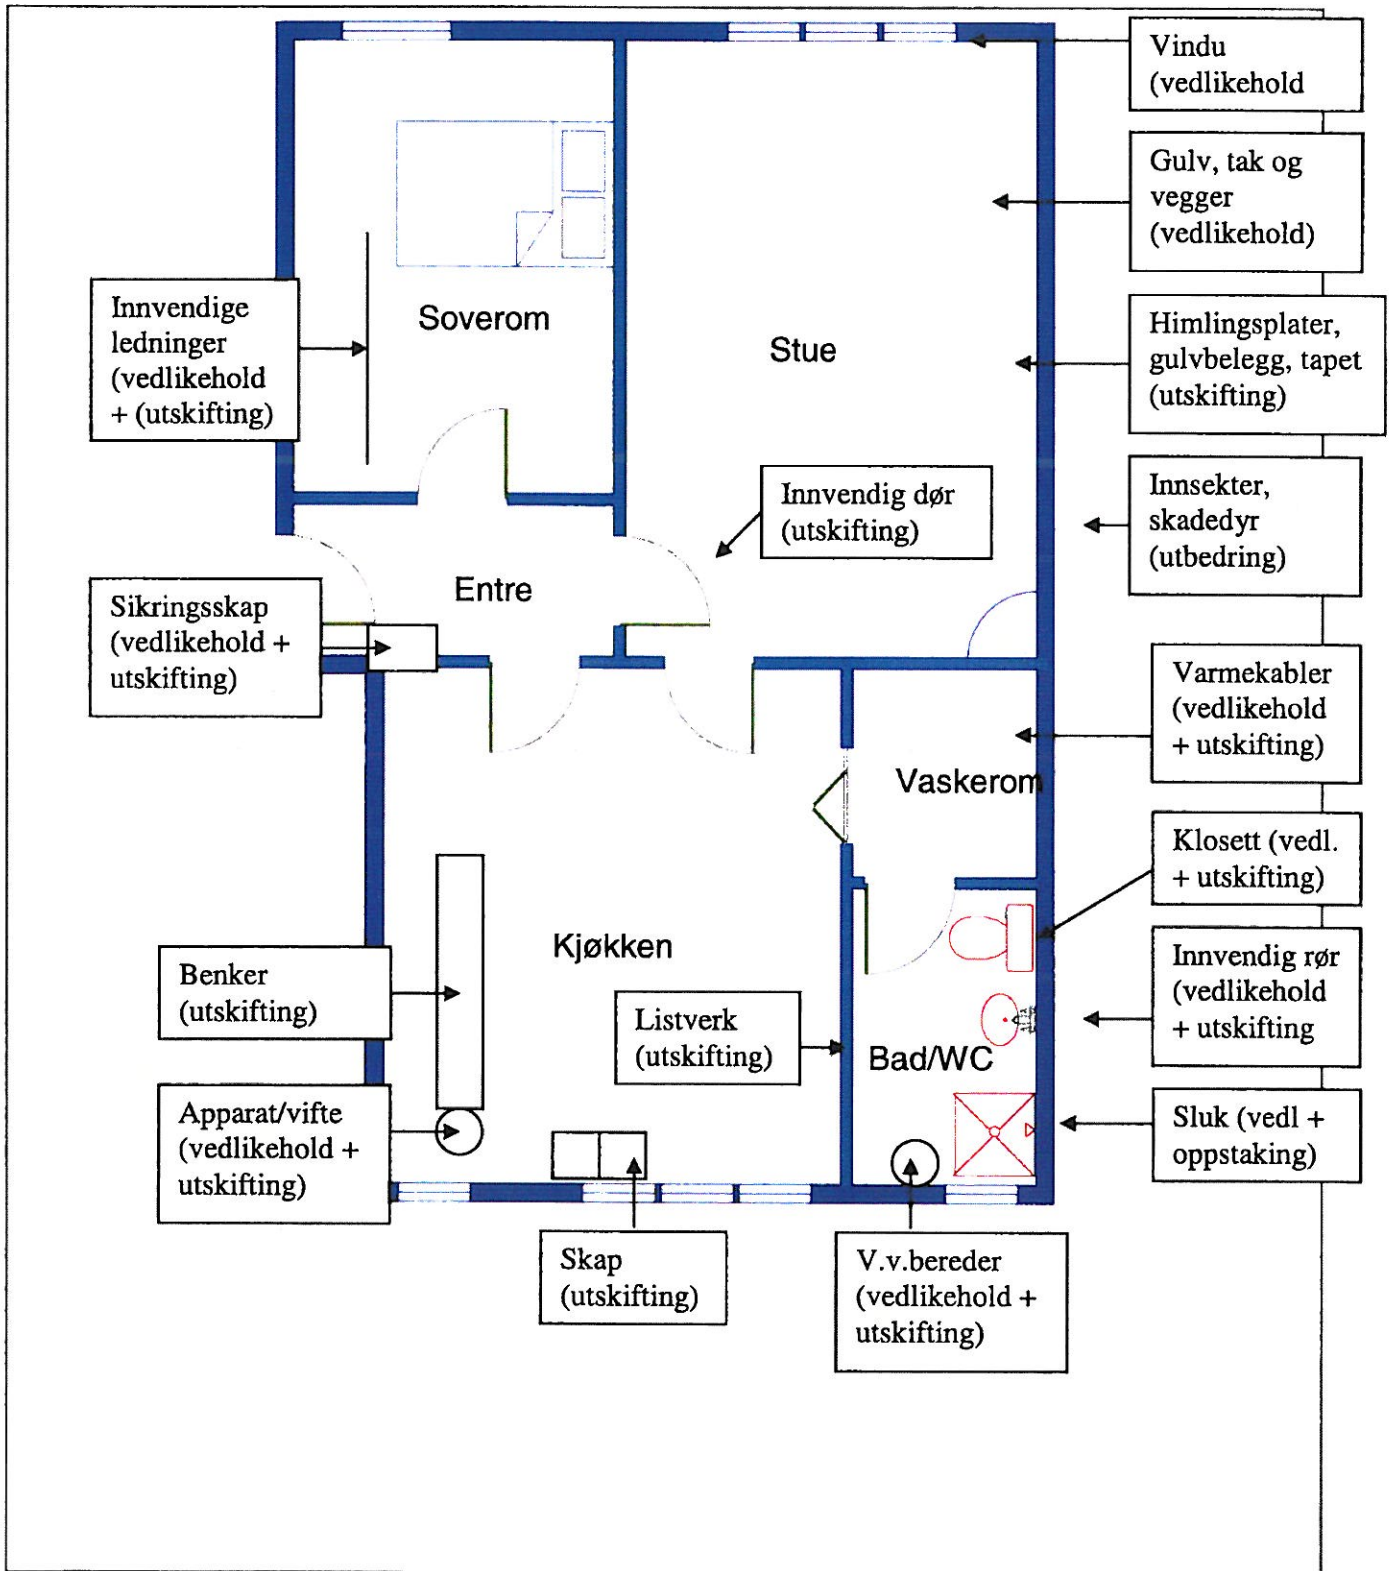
Vindu (vedlikehold

Gulv, tak og vegger (vedlikehold)

Himlingsplater, gulvbelegg, tapet (utskifting)

Innsekter, skadedyr (utbedring)

Varmekabler (vedlikehold + utskifting)

Klosett (vedl. + utskifting)

Innvendig rør (vedlikehold + utskifting

Sluk (vedl + oppstaking)

Innvendige ledninger (vedlikehold + (utskifting)

Soverom

Stue

Innvendig dør (utskifting)

Entre

Sikringsskap (vedlikehold + utskifting)

Vaskerom

Kjøkken

Benker (utskifting)

Listverk (utskifting)

Bad/WC

Apparat/vifte (vedlikehold + utskifting)

Skap (utskifting)

V.v.bereder (vedlikehold + utskifting)